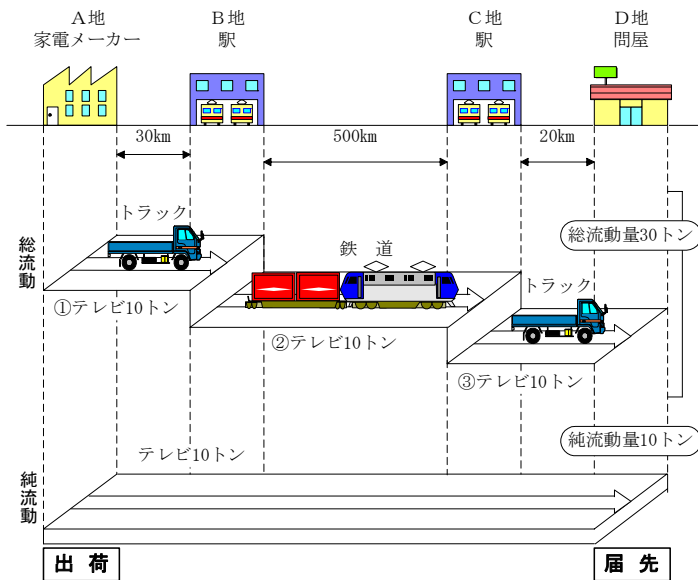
A地
家電メーカー

B地
駅

C地
駅

D地
問屋

30km

500km

20km

トラック

総流動

鉄道

①テレビ10トン

②テレビ10トン

トラック

③テレビ10トン

総流動量30トン

純流動量10トン

テレビ10トン

純流動

出荷

届先